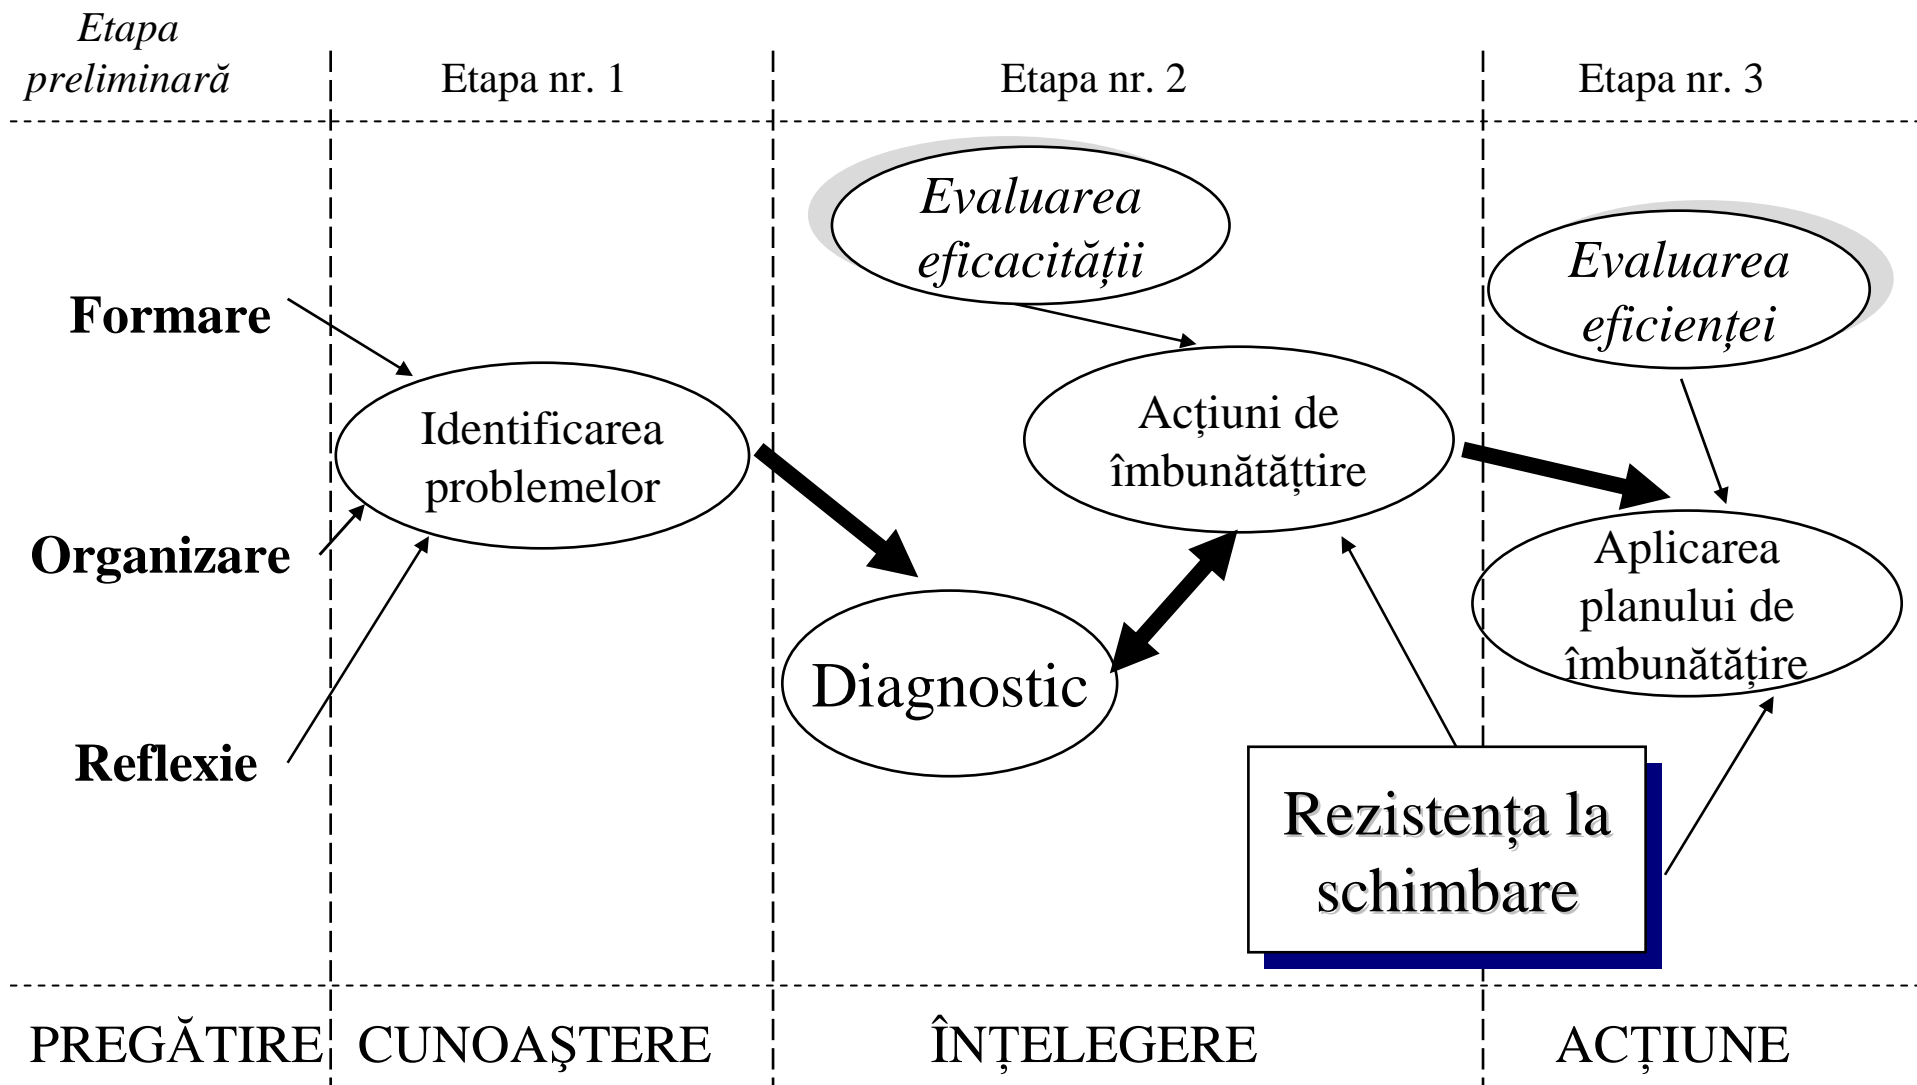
Etapa preliminară

Etapa nr. 1

Etapa nr. 2

Etapa nr. 3

Evaluarea eficacității

Evaluarea eficienței

Formare

Organizare

Reflexie

Identificarea problemelor

Acțiuni de îmbunătățtire

Diagnostic

Aplicarea planului de îmbunătățire

Rezistența la schimbare

PREGĂTIRE

CUNOAŞTERE

ÎNȚELEGERE

ACȚIUNE